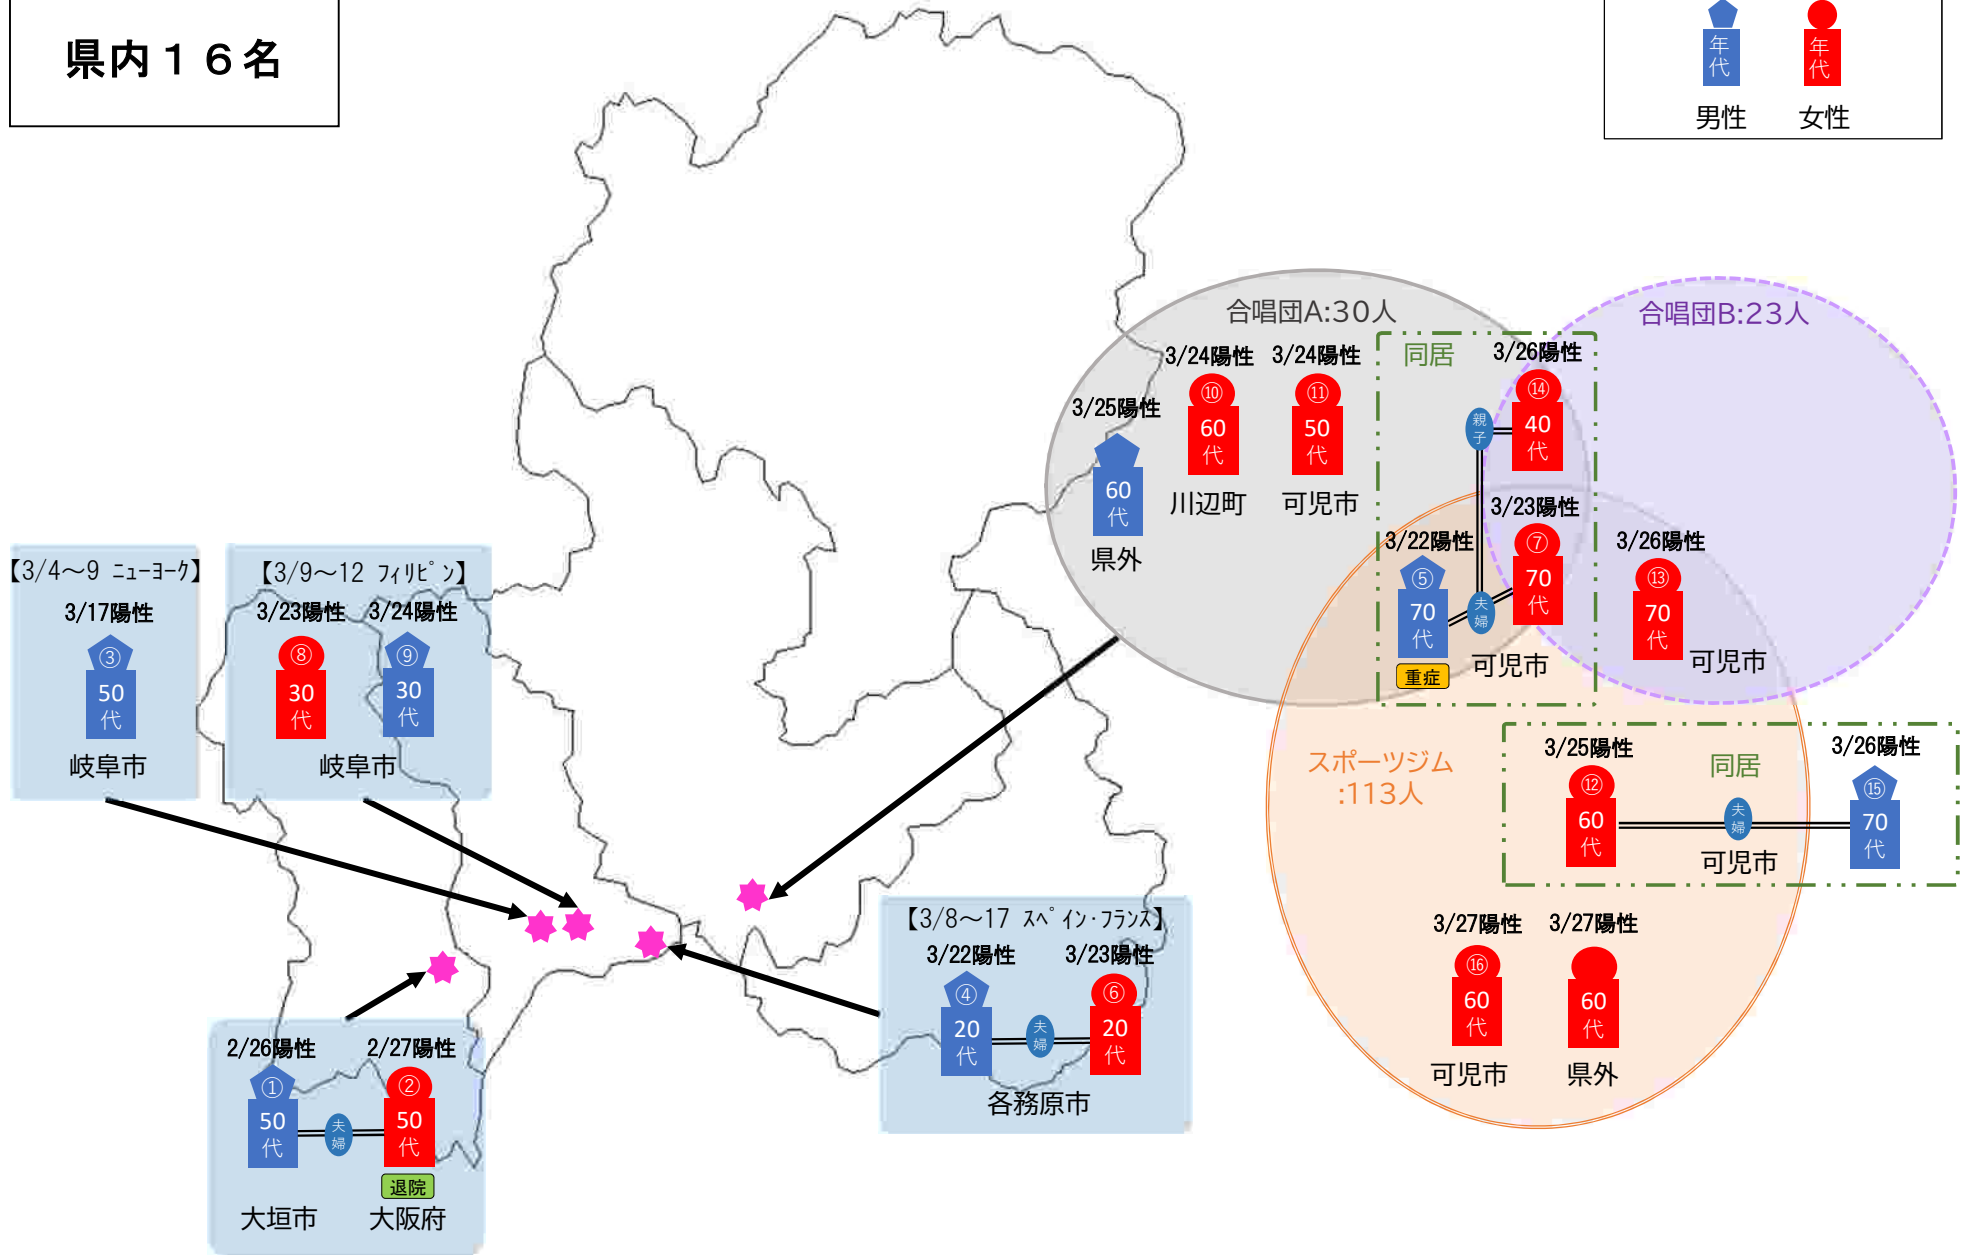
県内１６名

年代 男性
年代 女性

【3/4～9 ﾆｭｰﾖｰｸ】
3/17陽性
③ 50代
岐阜市

【3/9～12 ﾌｨﾘﾋﾟﾝ】
3/23陽性 3/24陽性
⑧ 30代
⑨ 30代
岐阜市

2/26陽性 2/27陽性
① 50代 夫婦 ② 50代
退院
大垣市 大阪府

【3/8～17 ｽﾍﾟｲﾝ･ﾌﾗﾝｽ】
3/22陽性 3/23陽性
④ 20代 夫婦 ⑥ 20代
各務原市

合唱団A:30人
3/25陽性
60代
県外
3/24陽性 3/24陽性
⑩ 60代 ⑪ 50代
川辺町 可児市

合唱団B:23人
同居
3/26陽性
親子 ⑭ 40代
3/23陽性
⑦ 70代
3/22陽性
⑤ 70代 夫婦
重症
可児市
3/26陽性
⑬ 70代
可児市

スポーツジム :113人
3/25陽性 同居 3/26陽性
⑫ 60代 夫婦 ⑮ 70代
可児市
3/27陽性 3/27陽性
⑯ 60代 60代
可児市 県外